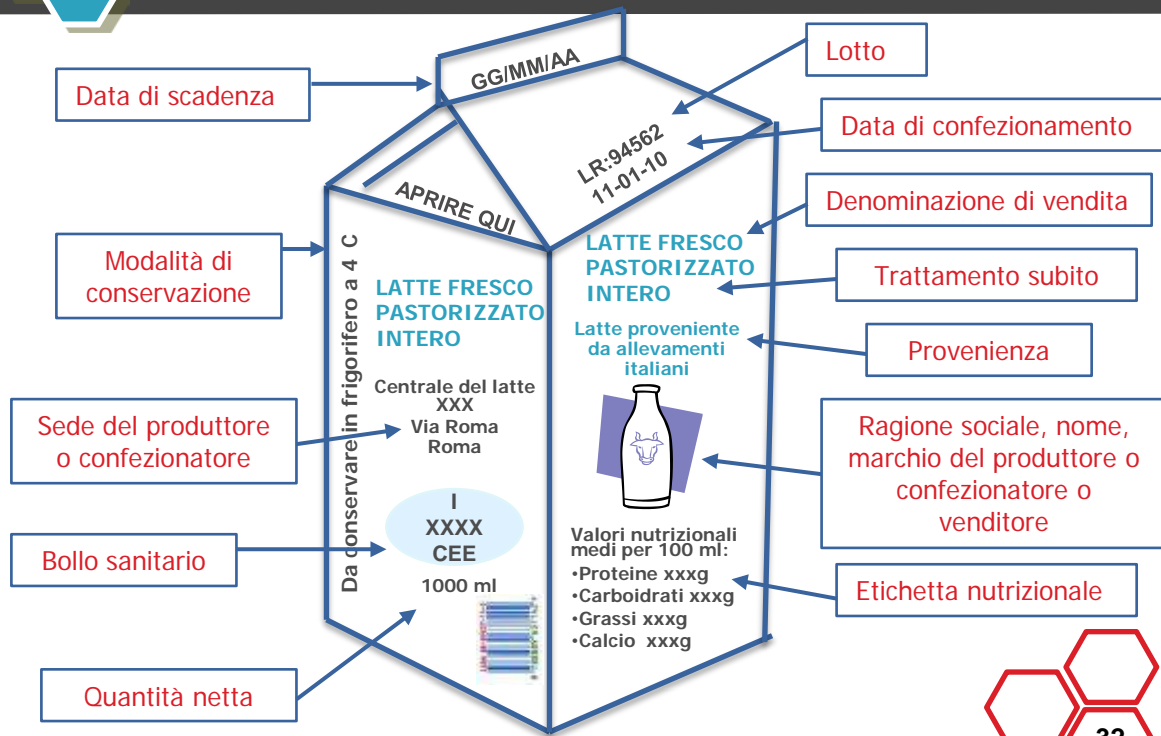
Data di scadenza

GG/MM/AA

Lotto

LR:94562
11-01-10

Data di confezionamento

APRIRE QUI

Denominazione di vendita

Modalità di conservazione

Da conservare in frigorifero a 4 C

LATTE FRESCO PASTORIZZATO INTERO

LATTE FRESCO PASTORIZZATO INTERO

Trattamento subito

Latte proveniente da allevamenti italiani

Provenienza

Centrale del latte
XXX
Via Roma
Roma

Sede del produttore o confezionatore

Ragione sociale, nome, marchio del produttore o confezionatore o venditore

I
XXXX
CEE

Bollo sanitario

1000 ml

Valori nutrizionali medi per 100 ml:
•Proteine xxxg
•Carboidrati xxxg
•Grassi xxxg
•Calcio xxxg

Etichetta nutrizionale

Quantità netta

32